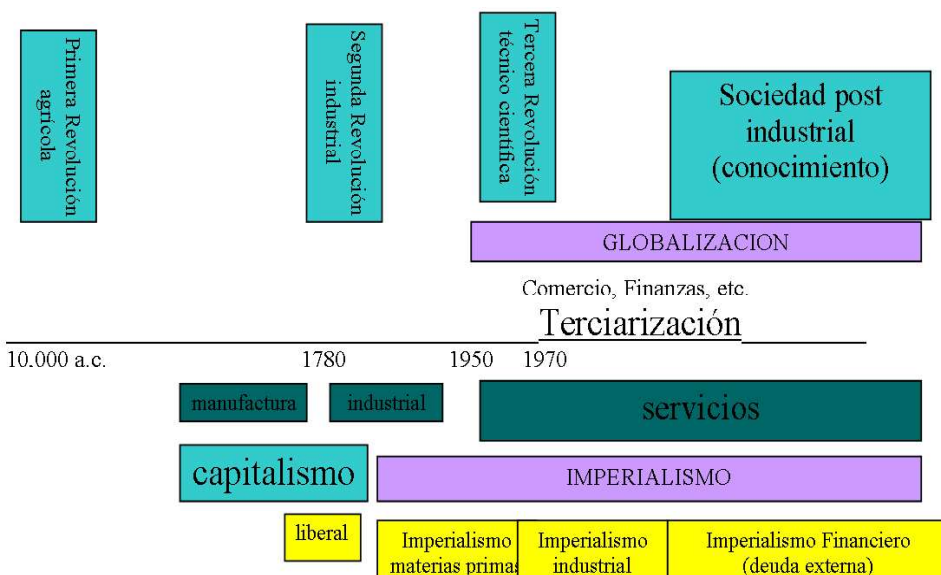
Primera Revolución agrícola

Segunda Revolución industrial

Tercera Revolución técnico científica

Sociedad post industrial (conocimiento)

GLOBALIZACION

Comercio, Finanzas, etc.

Terciarización

10.000 a.c.

1780

1950

1970

manufactura

industrial

servicios

capitalismo

IMPERIALISMO

liberal

Imperialismo materias primas

Imperialismo industrial

Imperialismo Financiero (deuda externa)